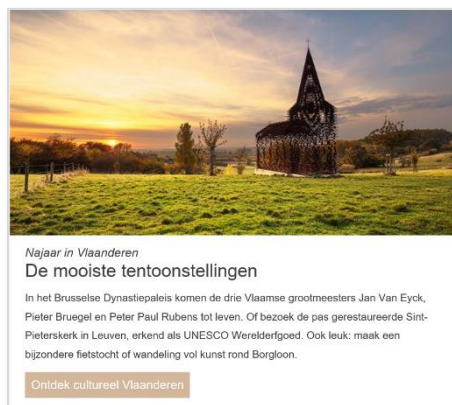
Najaar in Vlaanderen

De mooiste tentoonstellingen

In het Brusselse Dynastiepaleis komen de drie Vlaamse grootmeesters Jan Van Eyck, Pieter Bruegel en Peter Paul Rubens tot leven. Of bezoek de pas gerestaureerde Sint-Pieterskerk in Leuven, erkend als UNESCO Werelderfgoed. Ook leuk: maak een bijzondere fietstocht of wandeling vol kunst rond Borgloon.

Ontdek cultureel Vlaanderen